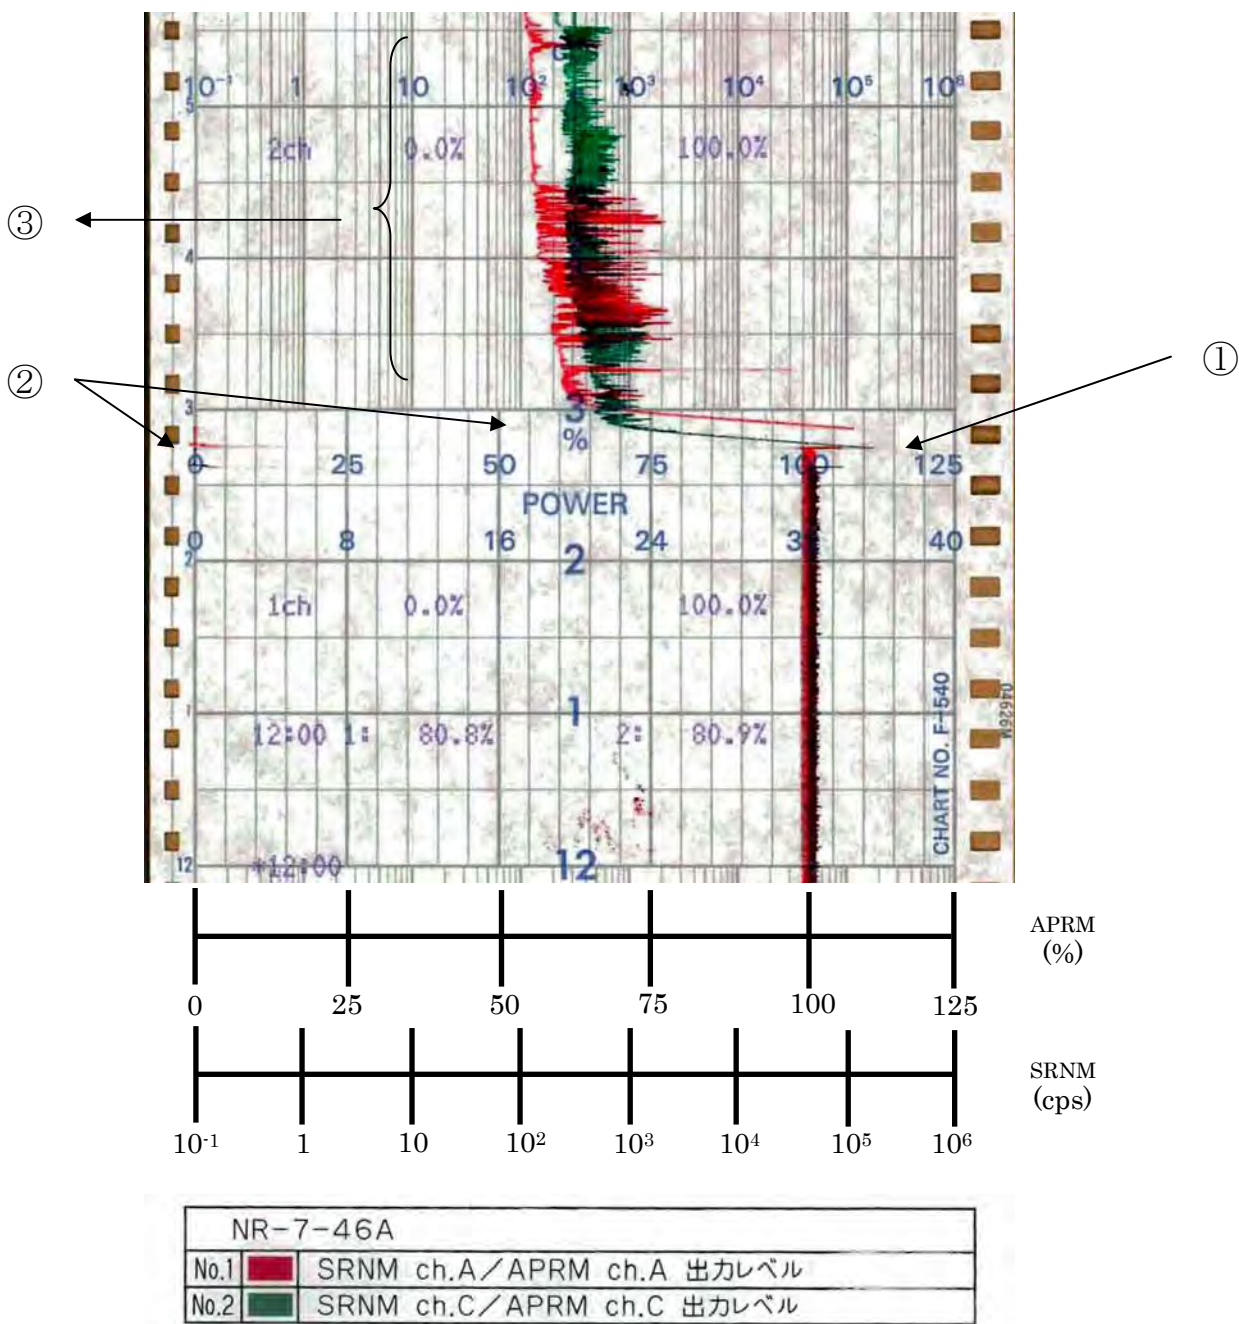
$10^{-1}$ 1 10 $10^2$ $10^3$ $10^4$ $10^5$ $10^6$

5

2ch 0.0% 100.0%

③

4

②

①

3

3

%

0 25 50 75 100 125

POWER

0 8 16 24 32 40

2

2

1ch 0.0% 100.0%

1

1

12:00 1: 80.8% 2: 80.9%

CHART NO. F-540

K9294

12

*12:00

12

0 25 50 75 100 125

APRM (%)

$10^{-1}$ 1 10 $10^2$ $10^3$ $10^4$ $10^5$ $10^6$

SRNM (cps)

| NR-7-46A | |
|---|---|
| No.1 | SRNM ch.A／APRM ch.A 出力レベル |
| No.2 | SRNM ch.C／APRM ch.C 出力レベル |